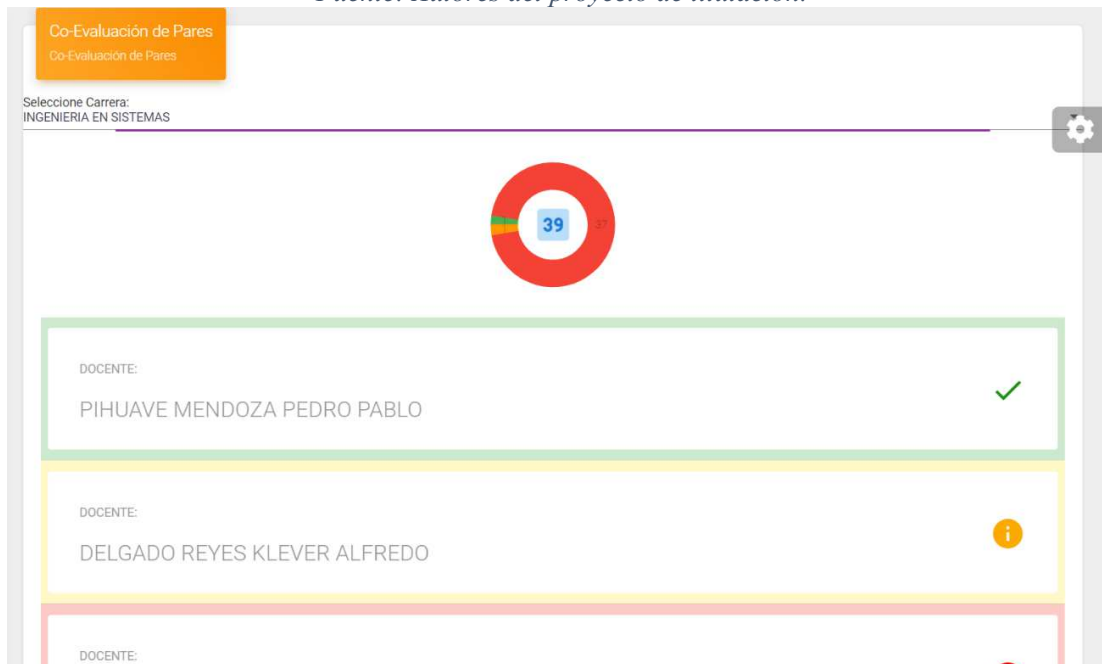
Fuente: Autores del proyecto de titulación.

Co-Evaluación de Pares
Co-Evaluación de Pares

Seleccione Carrera:
INGENIERIA EN SISTEMAS

39

37

DOCENTE:
PIHUAVE MENDOZA PEDRO PABLO

DOCENTE:
DELGADO REYES KLEVER ALFREDO

DOCENTE: